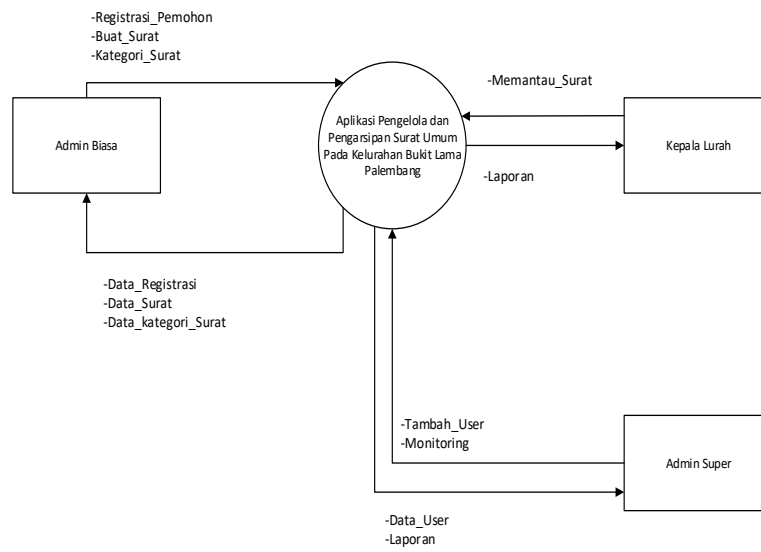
-Registrasi_Pemohon
-Buat_Surat
-Kategori_Surat

Admin Biasa

Aplikasi Pengelola dan Pengarsipan Surat Umum Pada Kelurahan Bukit Lama Palembang

-Memantau_Surat

Kepala Lurah

-Laporan

-Data_Registrasi
-Data_Surat
-Data_kategori_Surat

-Tambah_User
-Monitoring

Admin Super

-Data_User
-Laporan